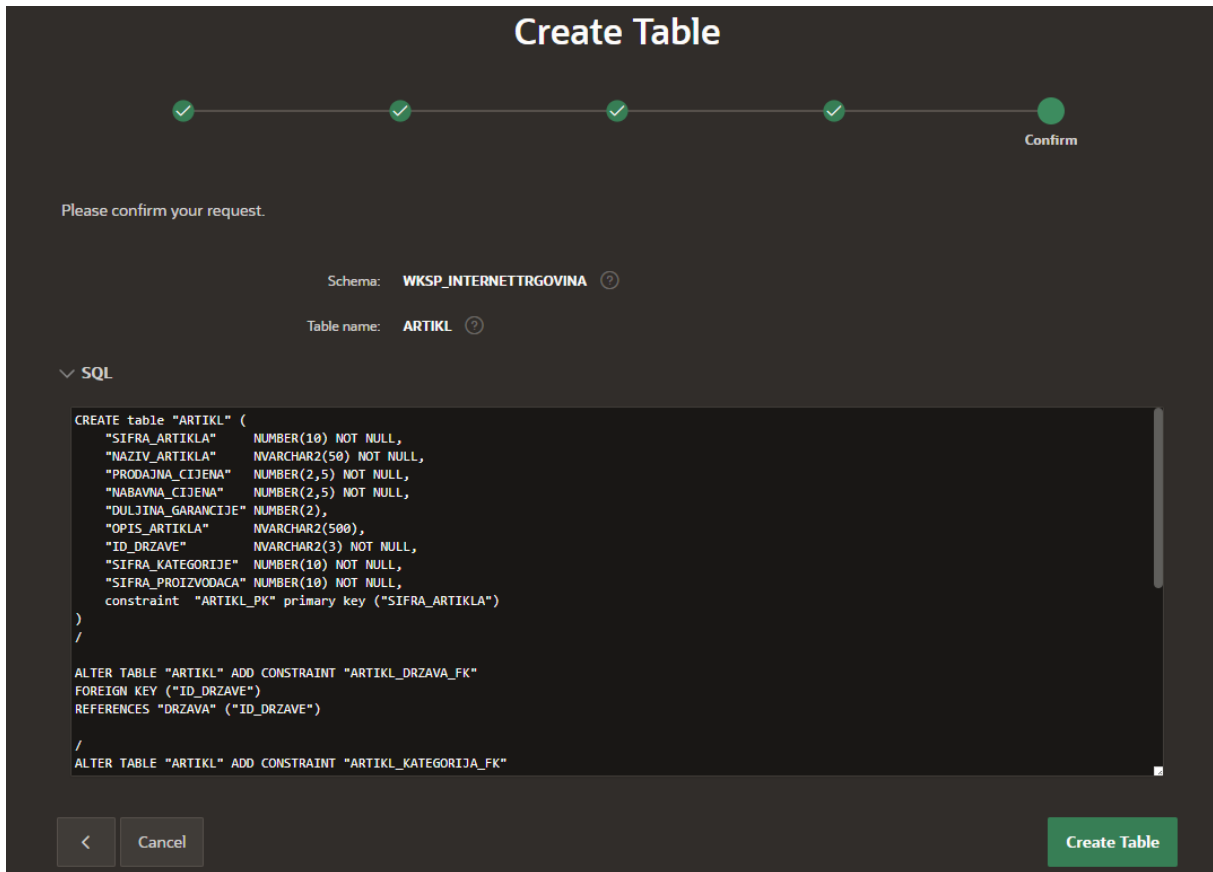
Create Table

Confirm

Please confirm your request.

Schema: WKSP_INTERNETTRGOVINA

Table name: ARTIKL

SQL

CREATE table "ARTIKL" (
    "SIFRA_ARTIKLA"     NUMBER(10) NOT NULL,
    "NAZIV_ARTIKLA"     NVARCHAR2(50) NOT NULL,
    "PRODAJNA_CIJENA"   NUMBER(2,5) NOT NULL,
    "NABAVNA_CIJENA"    NUMBER(2,5) NOT NULL,
    "DULJINA_GARANCIJE" NUMBER(2),
    "OPIS_ARTIKLA"      NVARCHAR2(500),
    "ID_DRZAVE"         NVARCHAR2(3) NOT NULL,
    "SIFRA_KATEGORIJE"  NUMBER(10) NOT NULL,
    "SIFRA_PROIZVODACA" NUMBER(10) NOT NULL,
    constraint  "ARTIKL_PK" primary key ("SIFRA_ARTIKLA")
)
/

ALTER TABLE "ARTIKL" ADD CONSTRAINT "ARTIKL_DRZAVA_FK"
FOREIGN KEY ("ID_DRZAVE")
REFERENCES "DRZAVA" ("ID_DRZAVE")

/
ALTER TABLE "ARTIKL" ADD CONSTRAINT "ARTIKL_KATEGORIJA_FK"

<

Cancel

Create Table